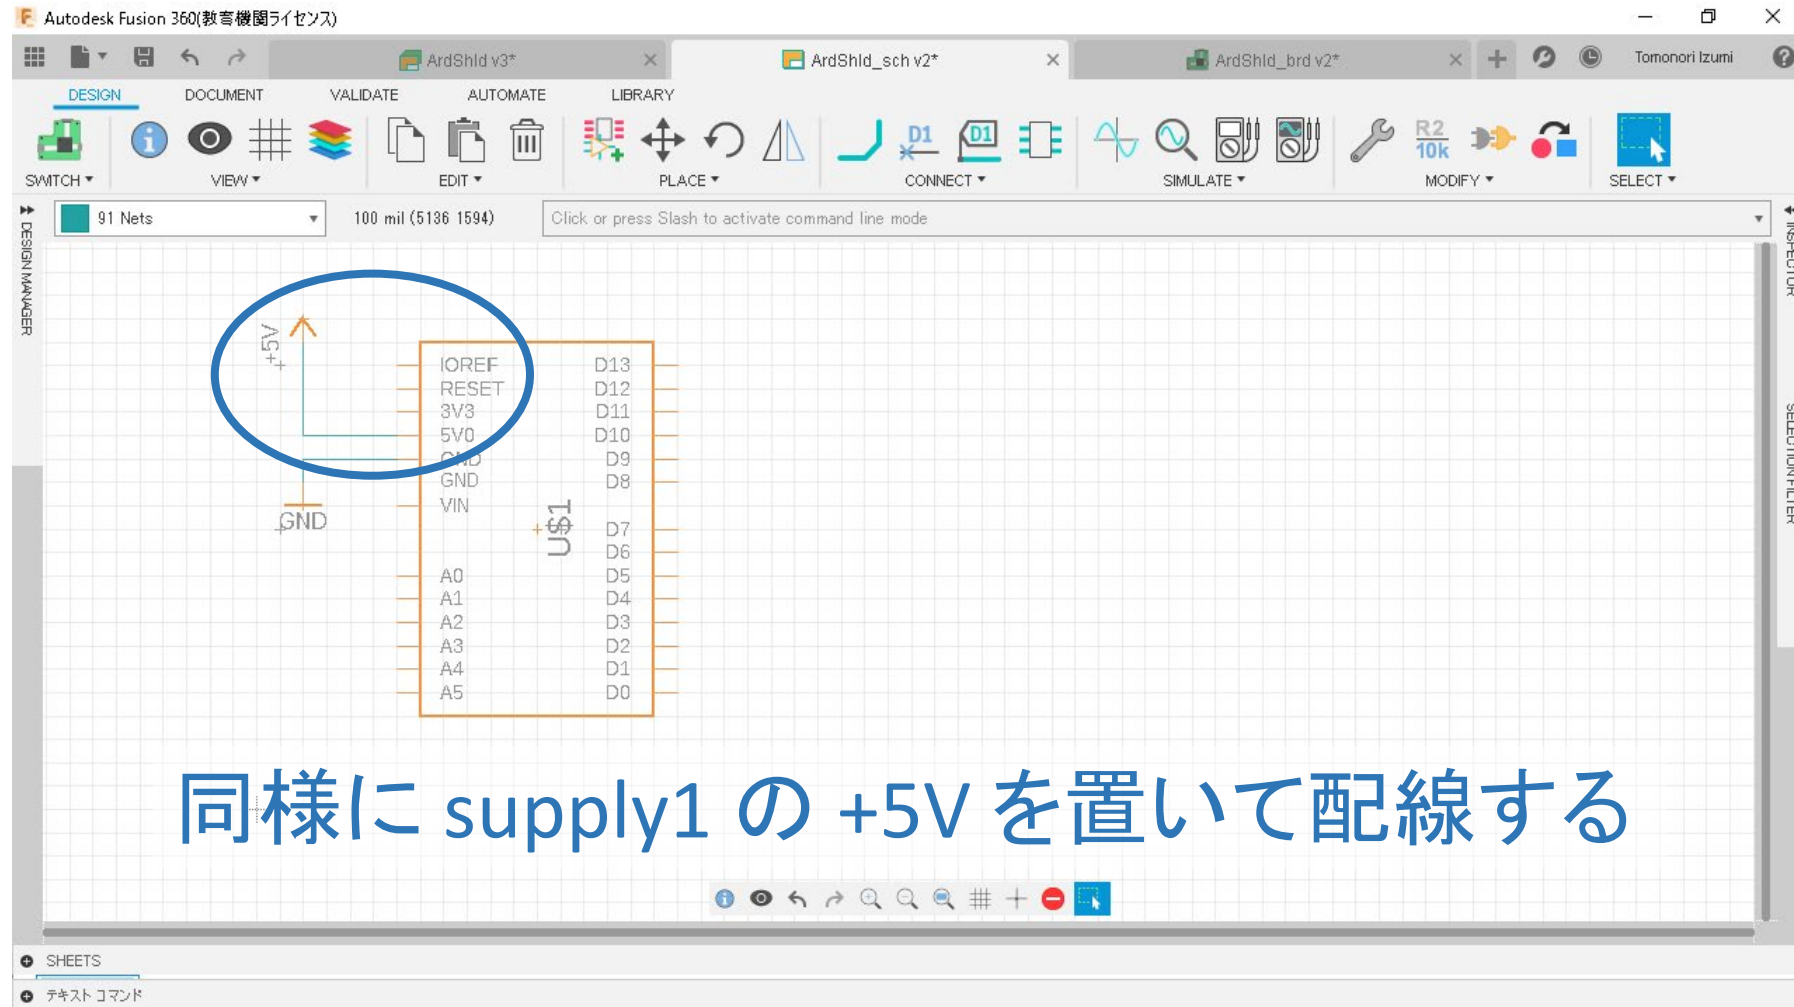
Autodesk Fusion 360(教育機関ライセンス)

ArdShld v3*
ArdShld_sch v2*
ArdShld_brd v2*
Tomonori Izumi

DESIGN
DOCUMENT
VALIDATE
AUTOMATE
LIBRARY

SWITCH
VIEW
EDIT
PLACE
CONNECT
SIMULATE
MODIFY
SELECT

R2
10k
D1

91 Nets
100 mil (5136 1594)
Click or press Slash to activate command line mode

DESIGN MANAGER
INSPECTOR
SELECTION FILTER

+5V
IOREF
RESET
3V3
5V0
GND
GND
VIN
A0
A1
A2
A3
A4
A5
D13
D12
D11
D10
D9
D8
D7
D6
D5
D4
D3
D2
D1
D0
US1
GND

同様に supply1 の +5V を置いて配線する

SHEETS
テキスト コマンド